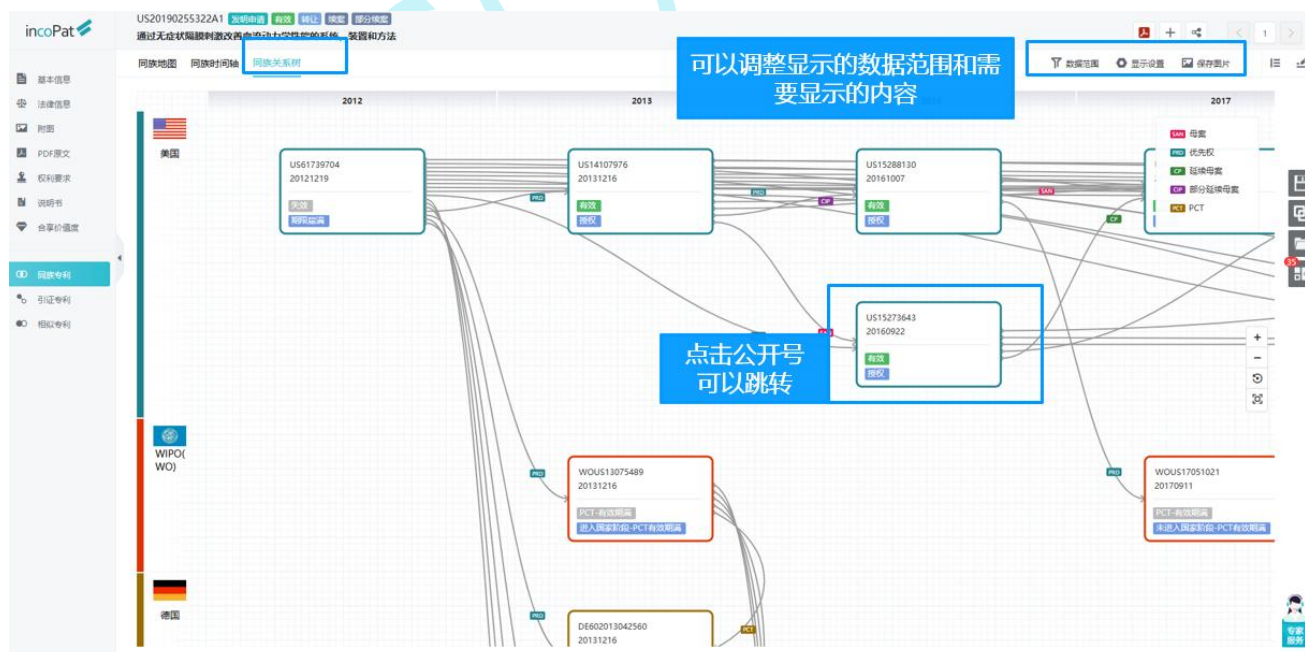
incoPat

US20190255322A1 发明申请 有效 转让 恢复 部分恢复
通过无症状隔膜刺激改善自适应力学性能的系统、装置和方法

同族地图 同族时间轴 同族关系

可以调整显示的数据范围和需要显示的内容

数据范围 显示设置 保存图片

基本信息
法律信息
附图
PDF原文
权利要求
说明书
合享价值度
同族专利
引证专利
相似专利

2012
2013
2017

美国

US61739704
20121219
失效
期限届满

PRO

US14107976
20131216
有效
授权

PRO
CIP

US15288130
20161007
有效
授权

SAN
CP

SAN 母案
PRO 优先权
CP 延续母案
CIP 部分延续母案
PCT PCT

US15273643
20160922
有效
授权

点击公开号
可以跳转

WIPO(WO)

PRO

WOUS13075489
20131216
PCT-有效期满
进入国家阶段-PCT有效期满

PRO

WOUS17051021
20170911
PCT-有效期满
未进入国家阶段-PCT有效期满

德国

PRO

DE602013042560
20131216

PCT

35

专家服务